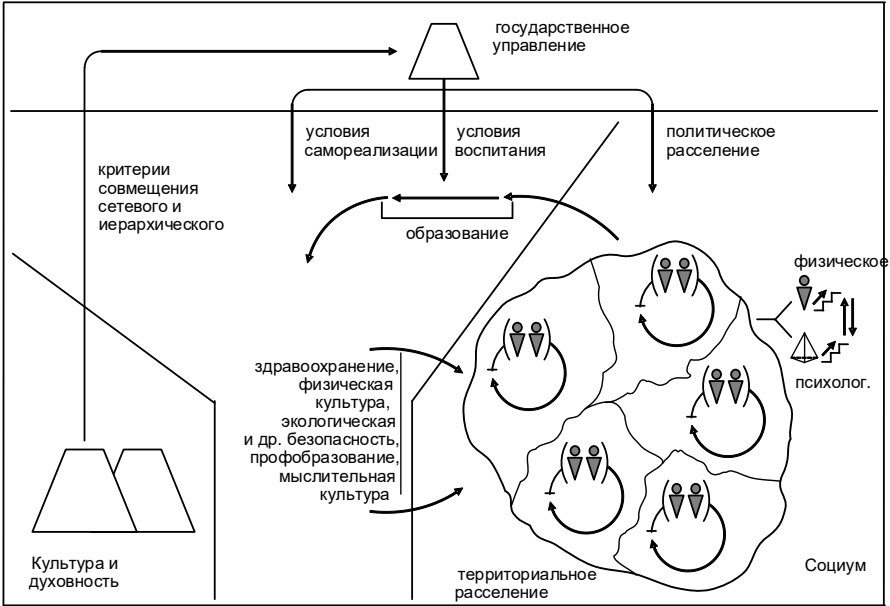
государственное управление

условия самореализации

условия воспитания

политическое расселение

критерии совмещения сетевого и иерархического

образование

физическое

психолог.

здравоохранение, физическая культура, экологическая и др. безопасность, профобразование, мыслительная культура

Культура и духовность

территориальное расселение

Социум